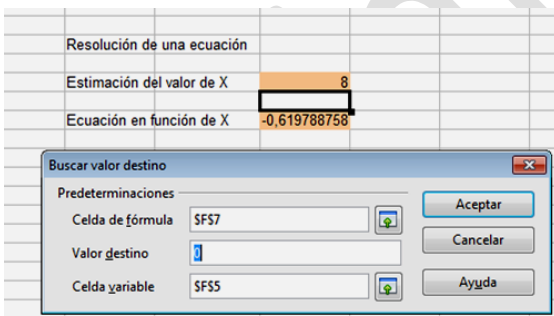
Resolución de una ecuación

Estimación del valor de X 8

Ecuación en función de X -0,619788758

Buscar valor destino

Predeterminaciones

Celda de fórmula $F$7

Valor destino 0

Celda variable $F$5

Aceptar

Cancelar

Ayuda